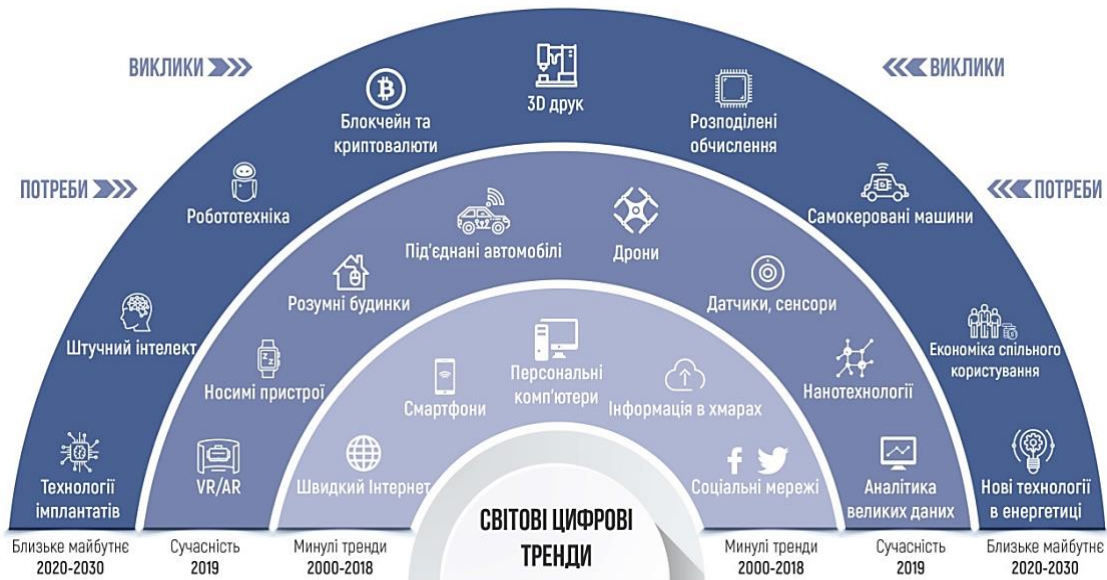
ВИКЛИКИ

ВИКЛИКИ

ПОТРЕБИ

ПОТРЕБИ

3D друк

Блокчейн та криптовалюти

Розподілені обчислення

Робототехніка

Самокеровані машини

Під'єднані автомобілі

Дрони

Розумні будинки

Датчики, сенсори

Штучний інтелект

Економіка спільного користування

Персональні комп'ютери

Носимі пристрої

Смартфони

Інформація в хмарах

Нанотехнології

VR/AR

Швидкий Інтернет

Соціальні мережі

Технології імплантатів

Аналітика великих даних

Нові технології в енергетиці

СВІТОВІ ЦИФРОВІ ТРЕНДИ

Близьке майбутнє 2020-2030

Сучасність 2019

Минулі тренди 2000-2018

Минулі тренди 2000-2018

Сучасність 2019

Близьке майбутнє 2020-2030